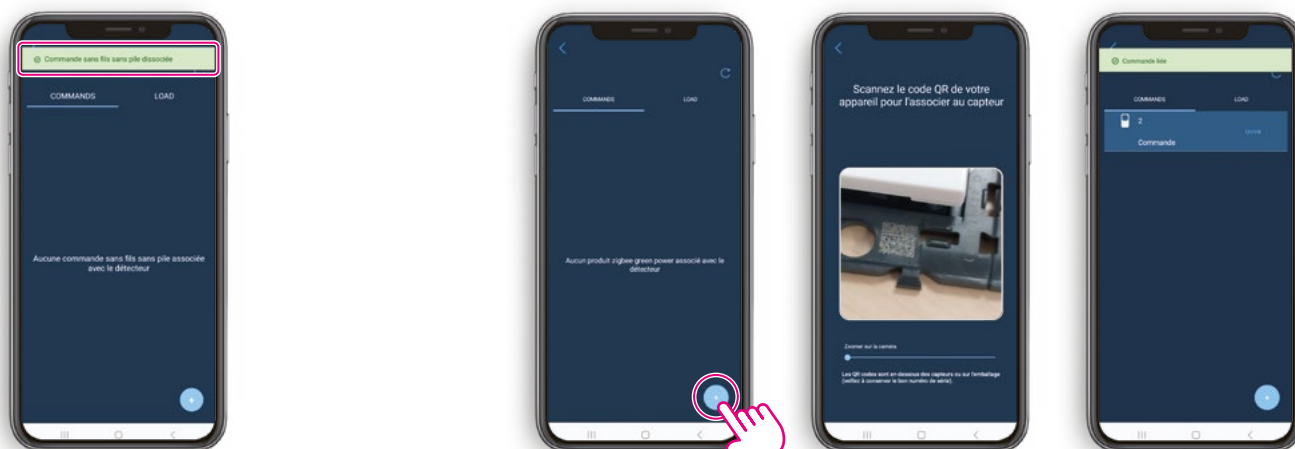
Commande sans fils sans pile dissociée

COMMANDS LOAD

Aucune commande sans fils sans pile associée avec le détecteur

+

COMMANDS LOAD

Aucun produit zigbee green power associé avec le détecteur

+

Scannez le code QR de votre appareil pour l'associer au capteur

Zoomer sur la caméra

Les QR codes sont en-dessous des capteurs ou sur l'emballage (veillez à conserver le bon numéro de série).

Commande liée

COMMANDS LOAD

2

Commande

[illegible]

+